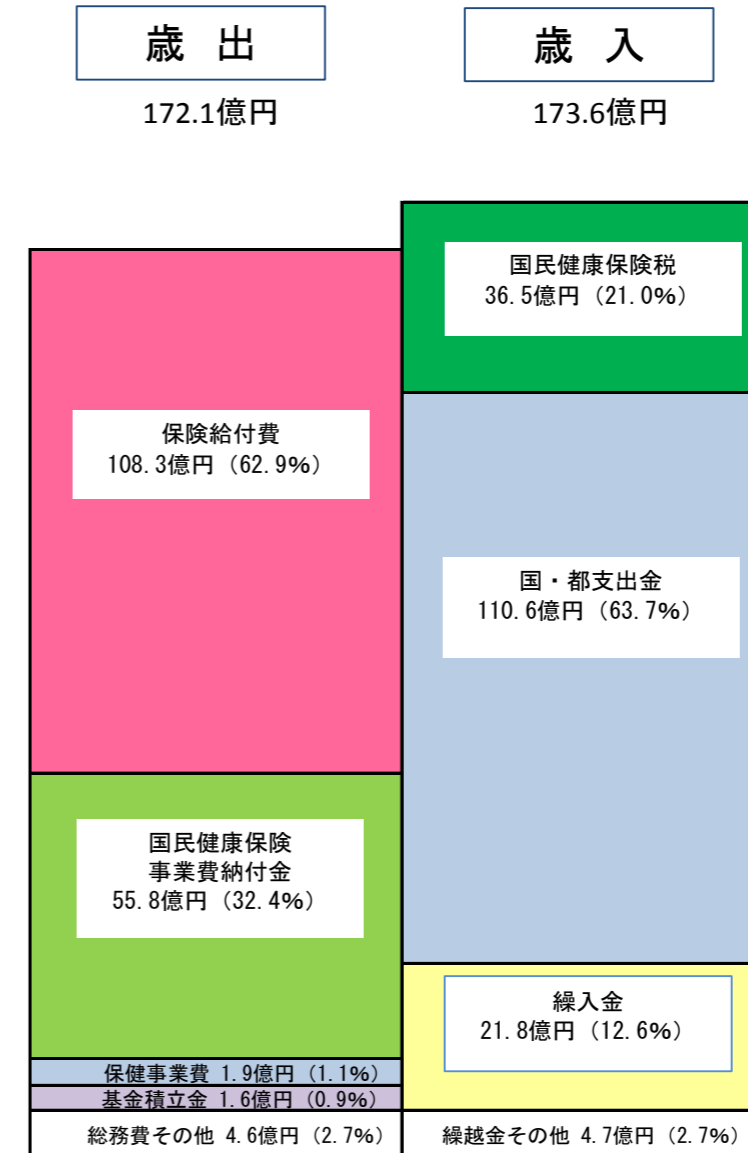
歳 出

172.1億円

歳 入

173.6億円

国民健康保険税
36.5億円（21.0%）

保険給付費
108.3億円（62.9%）

国・都支出金
110.6億円（63.7%）

国民健康保険
事業費納付金
55.8億円（32.4%）

繰入金
21.8億円（12.6%）

保健事業費 1.9億円（1.1%）

基金積立金 1.6億円（0.9%）

総務費その他 4.6億円（2.7%）

繰越金その他 4.7億円（2.7%）